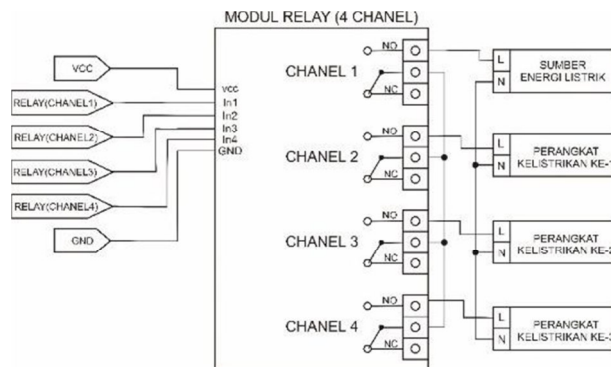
MODUL RELAY (4 CHANEL)

VCC
RELAY(CHANEL1)
RELAY(CHANEL2)
RELAY(CHANEL3)
RELAY(CHANEL4)
GND

VCC
In1
In2
In3
In4
GND

CHANEL 1
NO
NC
CHANEL 2
NO
NC
CHANEL 3
NO
NC
CHANEL 4
NO
NC

L
N
SUMBER ENERGI LISTRIK

L
N
PERANGKAT KELISTRIKAN KE-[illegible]

L
N
PERANGKAT KELISTRIKAN KE-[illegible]

L
N
PERANGKAT KELISTRIKAN KE-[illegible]